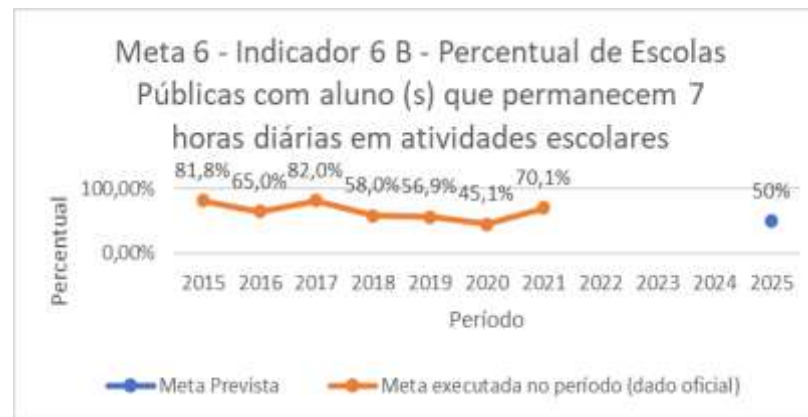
Meta 6 - Indicador 6 B - Percentual de Escolas Públicas com aluno (s) que permanecem 7 horas diárias em atividades escolares

Percentual

100,00%
0,00%

81,8% 65,0% 82,0% 58,0% 56,9% 45,1% 70,1% 50%

2015 2016 2017 2018 2019 2020 2021 2022 2023 2024 2025

Período

Meta Prevista
Meta executada no período (dado oficial)